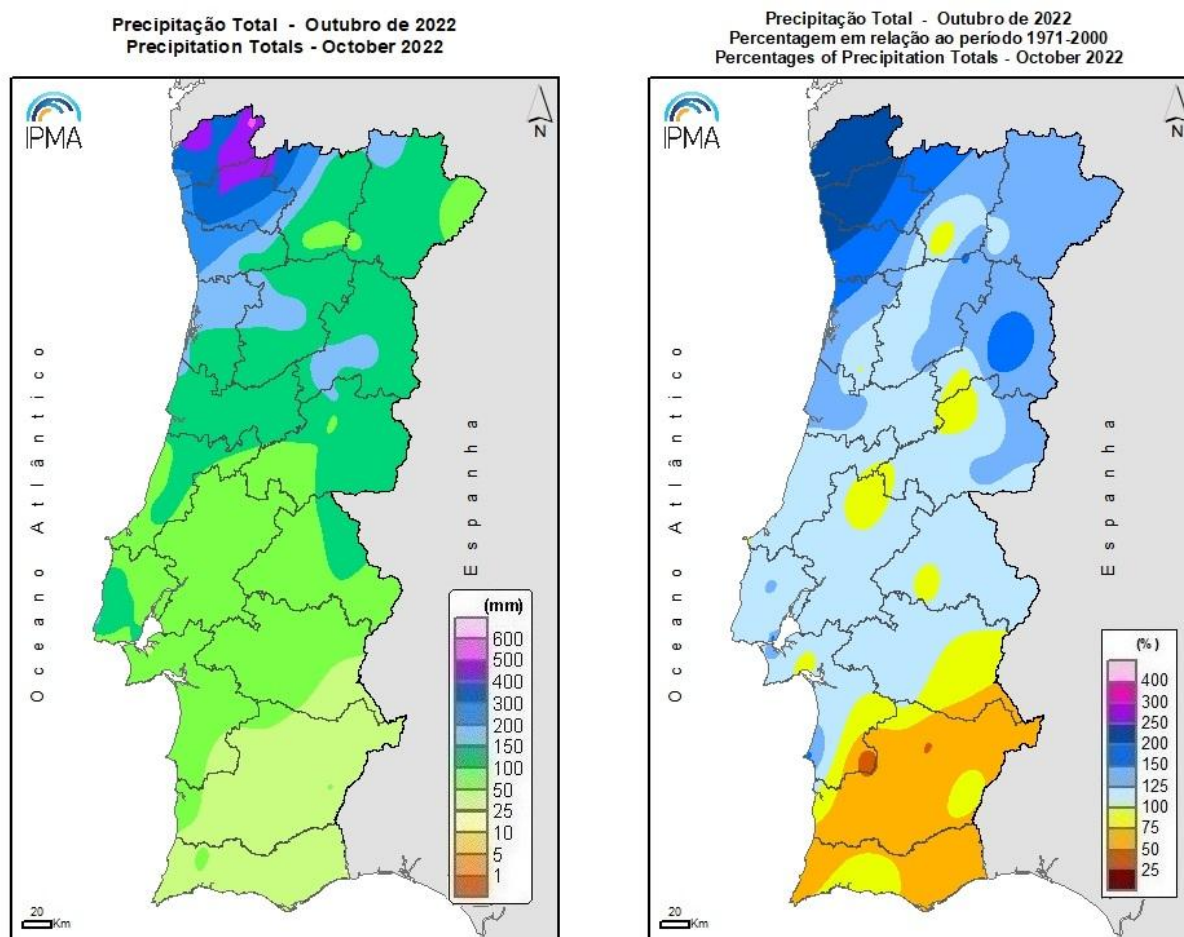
Precipitação Total - Outubro de 2022
Precipitation Totals - October 2022

IPMA

N

Oceano Atlântico

Espanha

(mm)
600
500
400
300
200
150
100
50
25
10
5
1

20 Km

Precipitação Total - Outubro de 2022
Percentagem em relação ao período 1971-2000
Percentages of Precipitation Totals - October 2022

IPMA

N

Oceano Atlântico

Espanha

(%)
400
300
250
200
150
125
100
75
50
25

20 Km